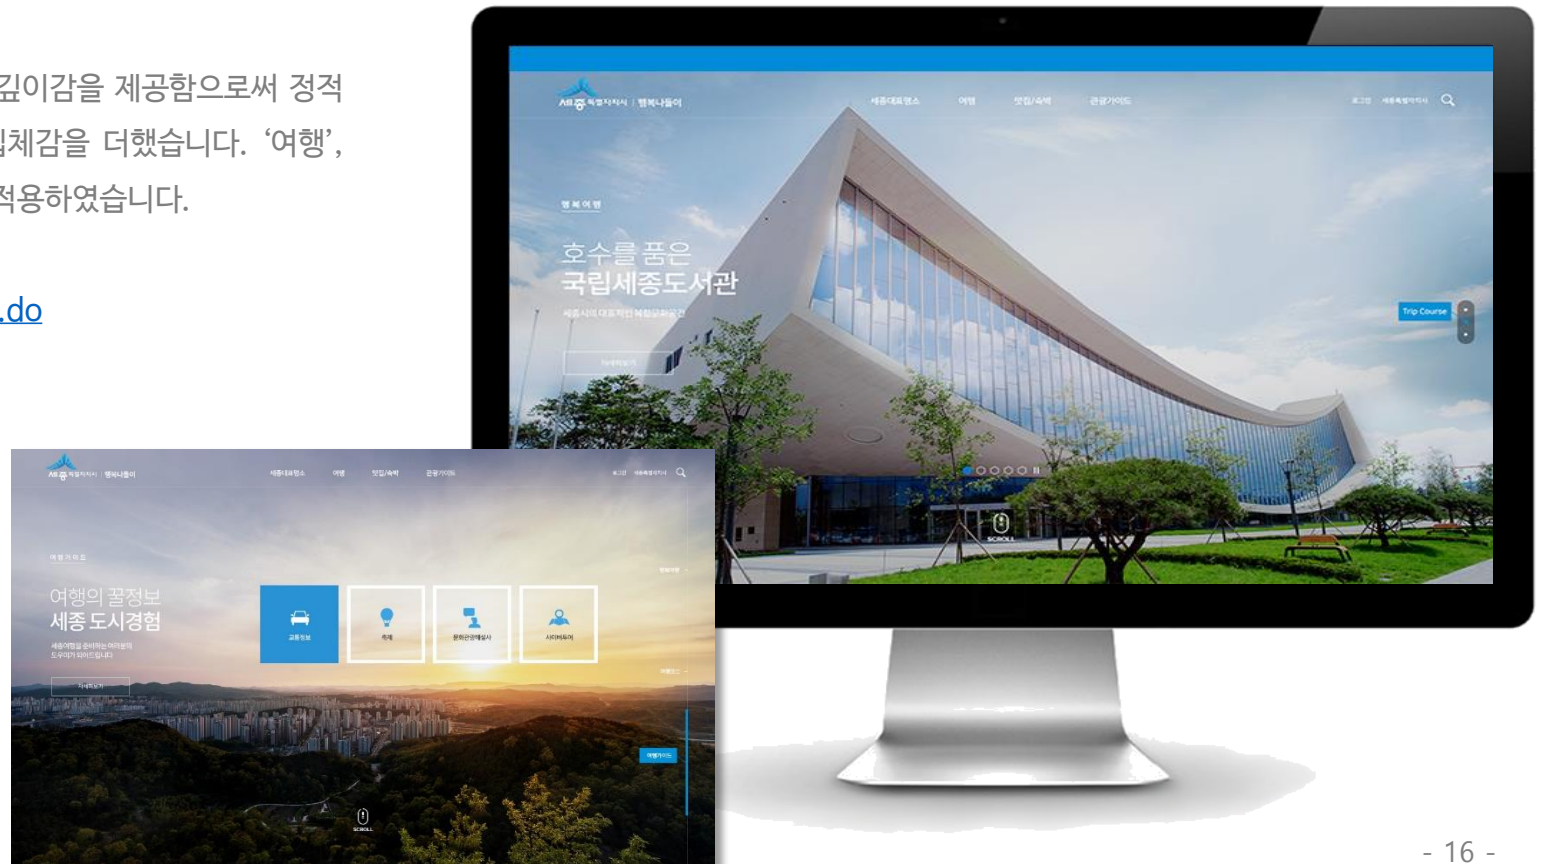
깊이감을 제공함으로써 정적
입체감을 더했습니다. '여행',
적용하였습니다.

.do

세종특별자치시 | 행복나들이
세종대표명소 여행 맛집/숙박 관광가이드
로그인 세종특별자치시
행 복 여 행
호수를 품은
국립세종도서관
세종시의 대표적인 복합문화공간
자세히보기
Trip Course
SCROLL

세종특별자치시 | 행복나들이
세종대표명소 여행 맛집/숙박 관광가이드
로그인 세종특별자치시
여 행 가 이 드
여행의 꿀정보
세종 도시경험
세종여행을 준비하는 여러분의
도우미가 되어드립니다
자세히보기
교통정보
축제
문화관광해설사
시티비투어
여행가이드
SCROLL

- 16 -